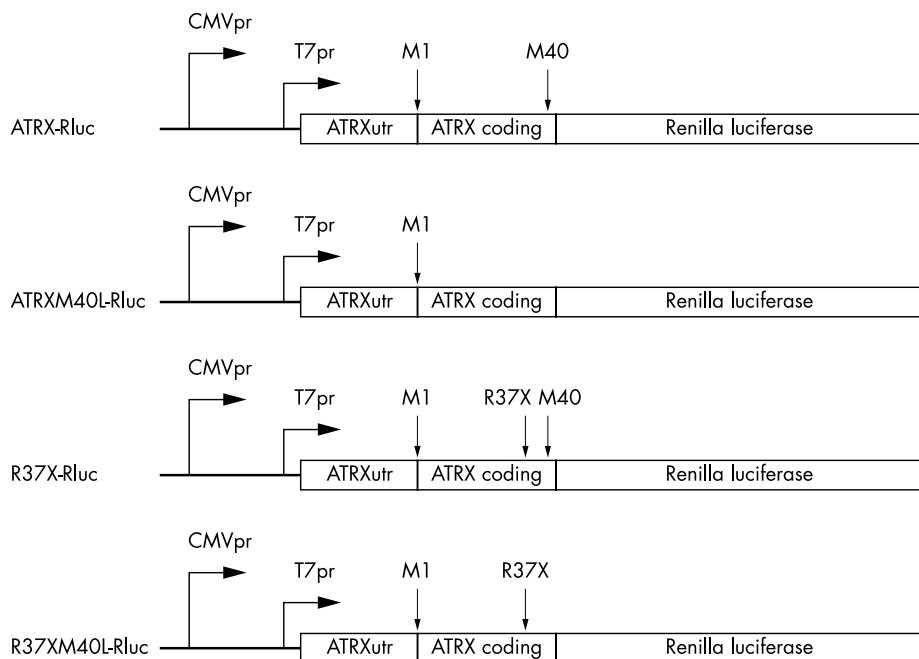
CMVpr

T7pr

M1

M40

ATRX-Rluc

ATRXutr

ATRX coding

Renilla luciferase

CMVpr

T7pr

M1

ATRXM40L-Rluc

ATRXutr

ATRX coding

Renilla luciferase

CMVpr

T7pr

M1

R37X

M40

R37X-Rluc

ATRXutr

ATRX coding

Renilla luciferase

CMVpr

T7pr

M1

R37X

R37XM40L-Rluc

ATRXutr

ATRX coding

Renilla luciferase